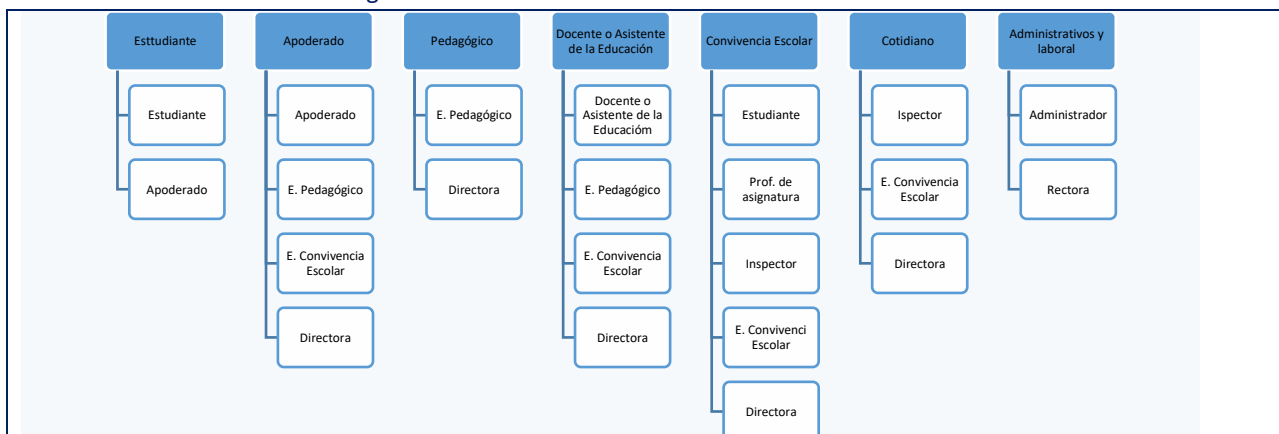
Esttudiante
Estudiante
Apoderado

Apoderado
Apoderado
E. Pedagógico
E. Convivencia Escolar
Directora

Pedagógico
E. Pedagógico
Directora

Docente o Asistente de la Educación
Docente o Asistente de la Educacióm
E. Pedagógico
E. Convivencia Escolar
Directora

Convivencia Escolar
Estudiante
Prof. de asignatura
Inspector
E. Convivenci Escolar
Directora

Cotidiano
Ispector
E. Convivencia Escolar
Directora

Administrativos y laboral
Administrador
Rectora